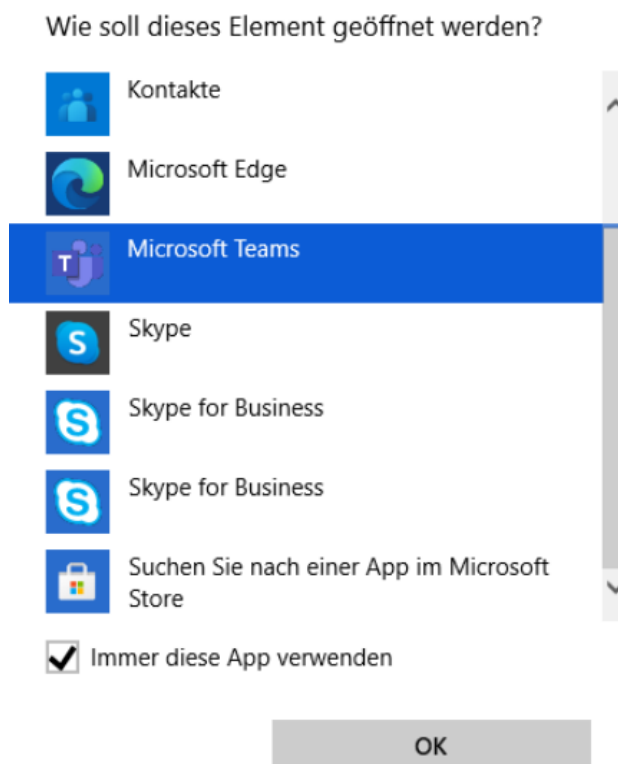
Wie soll dieses Element geöffnet werden?

Kontakte

Microsoft Edge

Microsoft Teams

Skype

Skype for Business

Skype for Business

Suchen Sie nach einer App im Microsoft Store

Immer diese App verwenden

OK